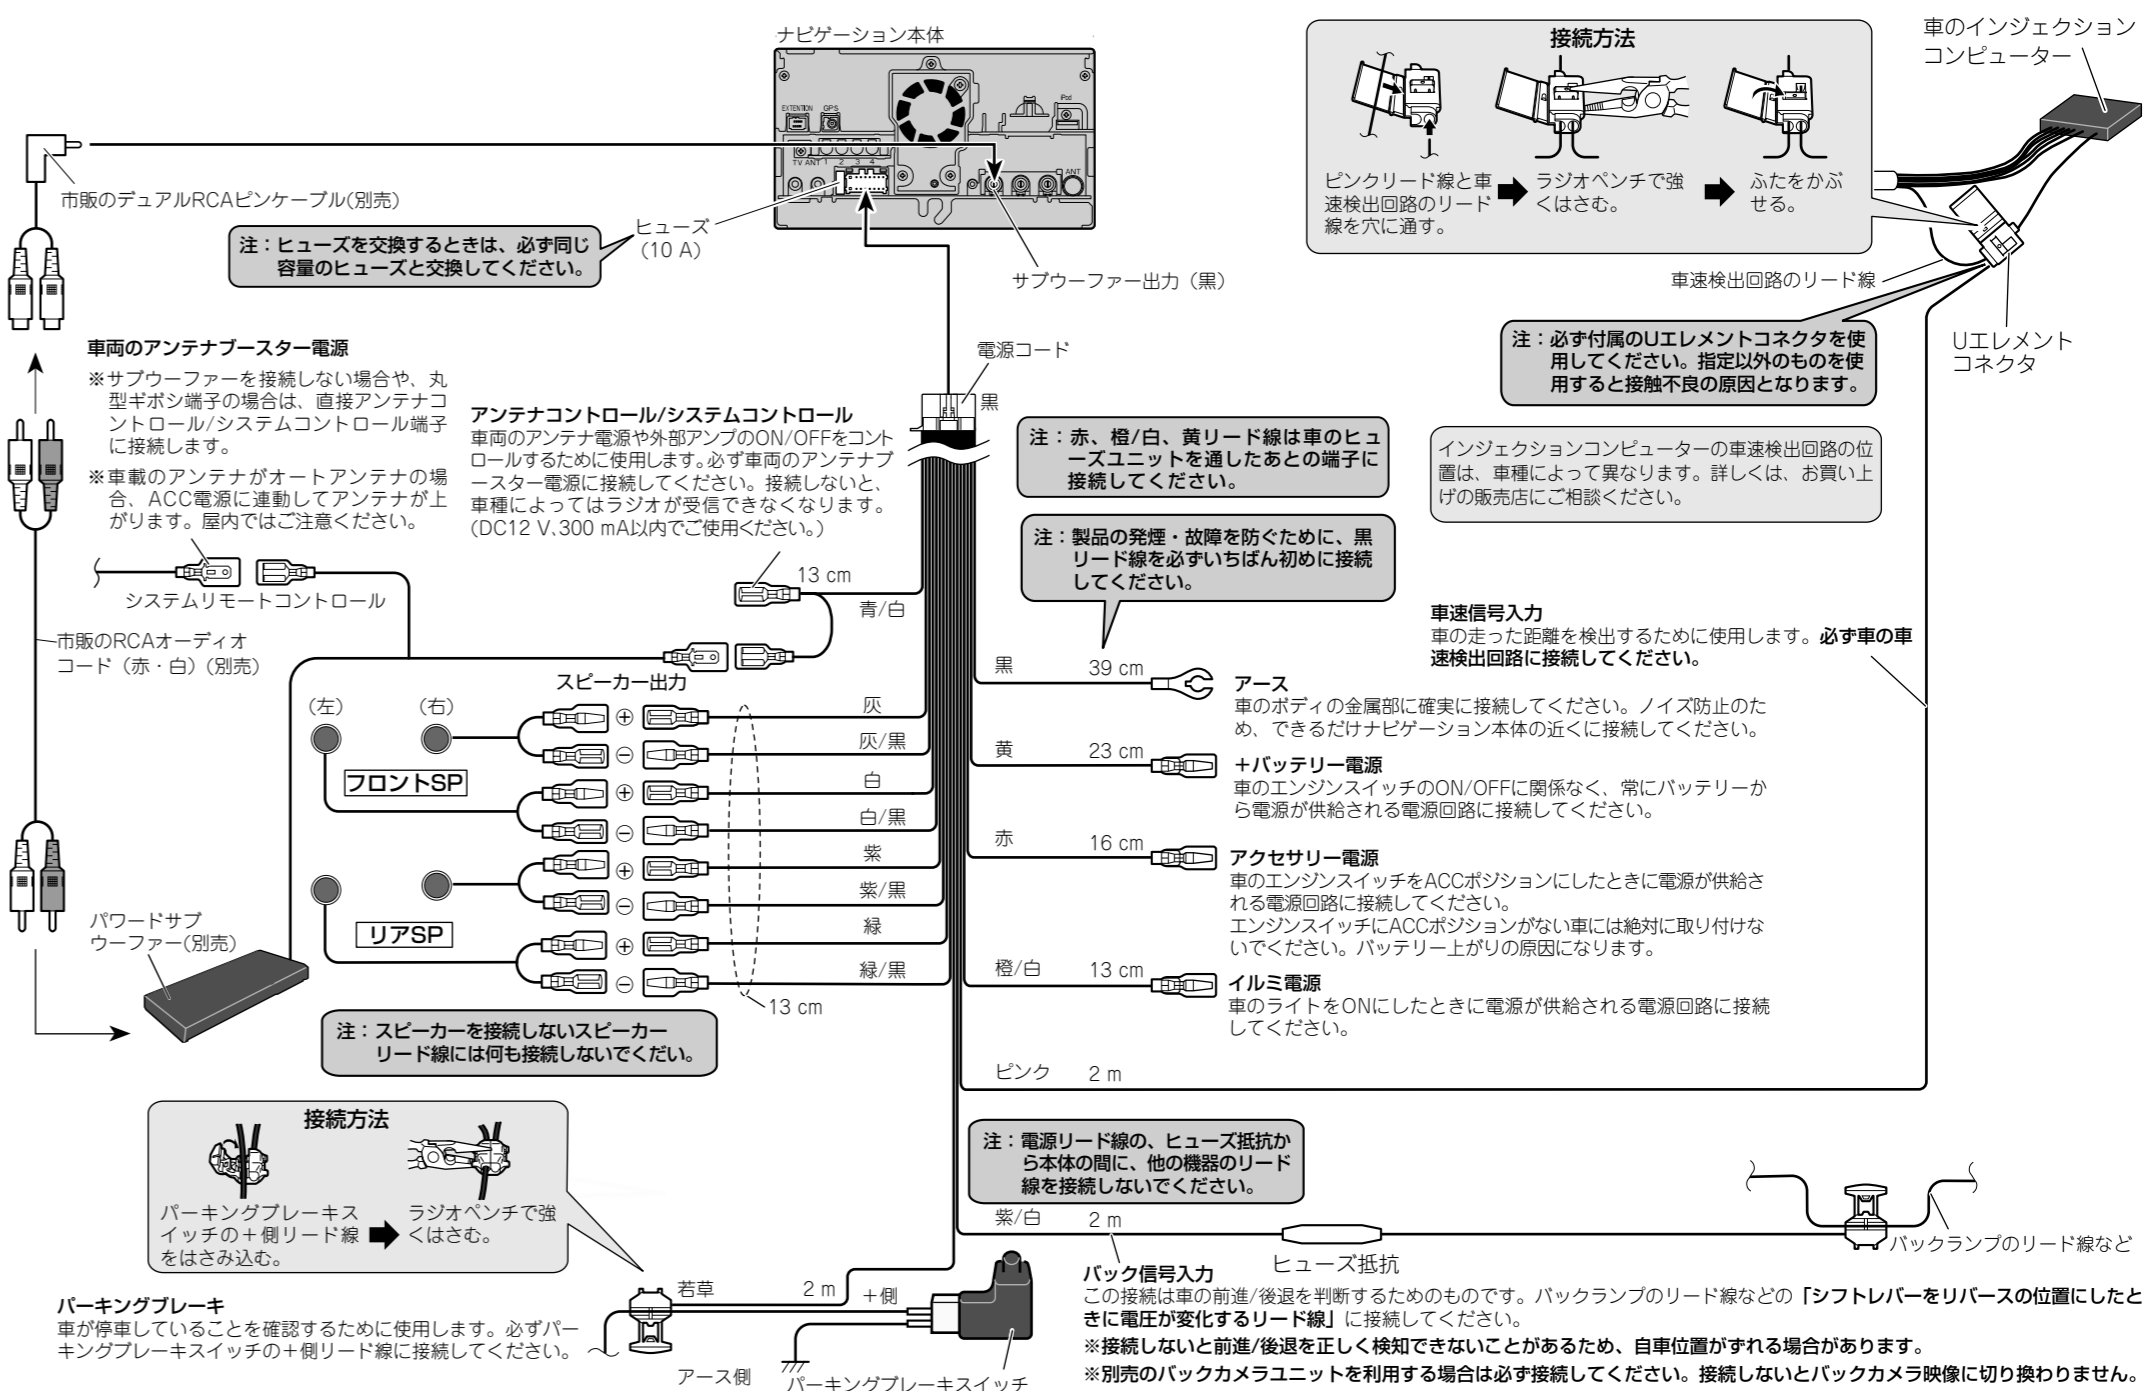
ナビゲーション本体

EXTENTION GPS

TV ANT 1 2 3 4

ANT

iPod

市販のデュアルRCAピンケーブル(別売)

ヒューズ
(10 A)

注：ヒューズを交換するときは、必ず同じ容量のヒューズと交換してください。

サブウーファー出力（黒）

接続方法

ピンクリード線と車速検出回路のリード線を穴に通す。

ラジオペンチで強くはさむ。

ふたをかぶせる。

車のインジェクションコンピューター

車速検出回路のリード線

Uエレメントコネクタ

注：必ず付属のUエレメントコネクタを使用してください。指定以外のものを使用すると接触不良の原因となります。

インジェクションコンピューターの車速検出回路の位置は、車種によって異なります。詳しくは、お買い上げの販売店にご相談ください。

車両のアンテナブースター電源

※サブウーファーを接続しない場合や、丸型ギボシ端子の場合は、直接アンテナコントロール/システムコントロール端子に接続します。

※車載のアンテナがオートアンテナの場合、ACC電源に連動してアンテナが上がります。屋内ではご注意ください。

電源コード

黒

アンテナコントロール/システムコントロール
車両のアンテナ電源や外部アンプのON/OFFをコントロールするために使用します。必ず車両のアンテナブースター電源に接続してください。接続しないと、車種によってはラジオが受信できなくなります。(DC12 V､300 mA以内でご使用ください。)

注：赤、橙/白、黄リード線は車のヒューズユニットを通したあとの端子に接続してください。

注：製品の発煙・故障を防ぐために、黒リード線を必ずいちばん初めに接続してください。

13 cm

システムリモートコントロール

青/白

市販のRCAオーディオコード（赤・白）(別売)

車速信号入力
車の走った距離を検出するために使用します。必ず車の車速検出回路に接続してください。

スピーカー出力

（左） （右）

黒 39 cm

アース
車のボディの金属部に確実に接続してください。ノイズ防止のため、できるだけナビゲーション本体の近くに接続してください。

灰

灰/黒

黄 23 cm

＋バッテリー電源
車のエンジンスイッチのON/OFFに関係なく、常にバッテリーから電源が供給される電源回路に接続してください。

フロントSP

白

白/黒

赤 16 cm

アクセサリー電源
車のエンジンスイッチをACCポジションにしたときに電源が供給される電源回路に接続してください。
エンジンスイッチにACCポジションがない車には絶対に取り付けないでください。バッテリー上がりの原因になります。

紫

紫/黒

パワードサブウーファー(別売)

リアSP

緑

緑/黒

橙/白 13 cm

イルミ電源
車のライトをONにしたときに電源が供給される電源回路に接続してください。

13 cm

注：スピーカーを接続しないスピーカーリード線には何も接続しないでくだい。

ピンク 2 m

接続方法

パーキングブレーキスイッチの＋側リード線をはさみ込む。

ラジオペンチで強くはさむ。

注：電源リード線の、ヒューズ抵抗から本体の間に、他の機器のリード線を接続しないでください。

紫/白 2 m

ヒューズ抵抗

バックランプのリード線など

若草 2 m ＋側

パーキングブレーキ
車が停車していることを確認するために使用します。必ずパーキングブレーキスイッチの＋側リード線に接続してください。

アース側

パーキングブレーキスイッチ

バック信号入力
この接続は車の前進/後退を判断するためのものです。バックランプのリード線などの「シフトレバーをリバースの位置にしたときに電圧が変化するリード線」に接続してください。
※接続しないと前進/後退を正しく検知できないことがあるため、自車位置がずれる場合があります。
※別売のバックカメラユニットを利用する場合は必ず接続してください。接続しないとバックカメラ映像に切り換わりません。